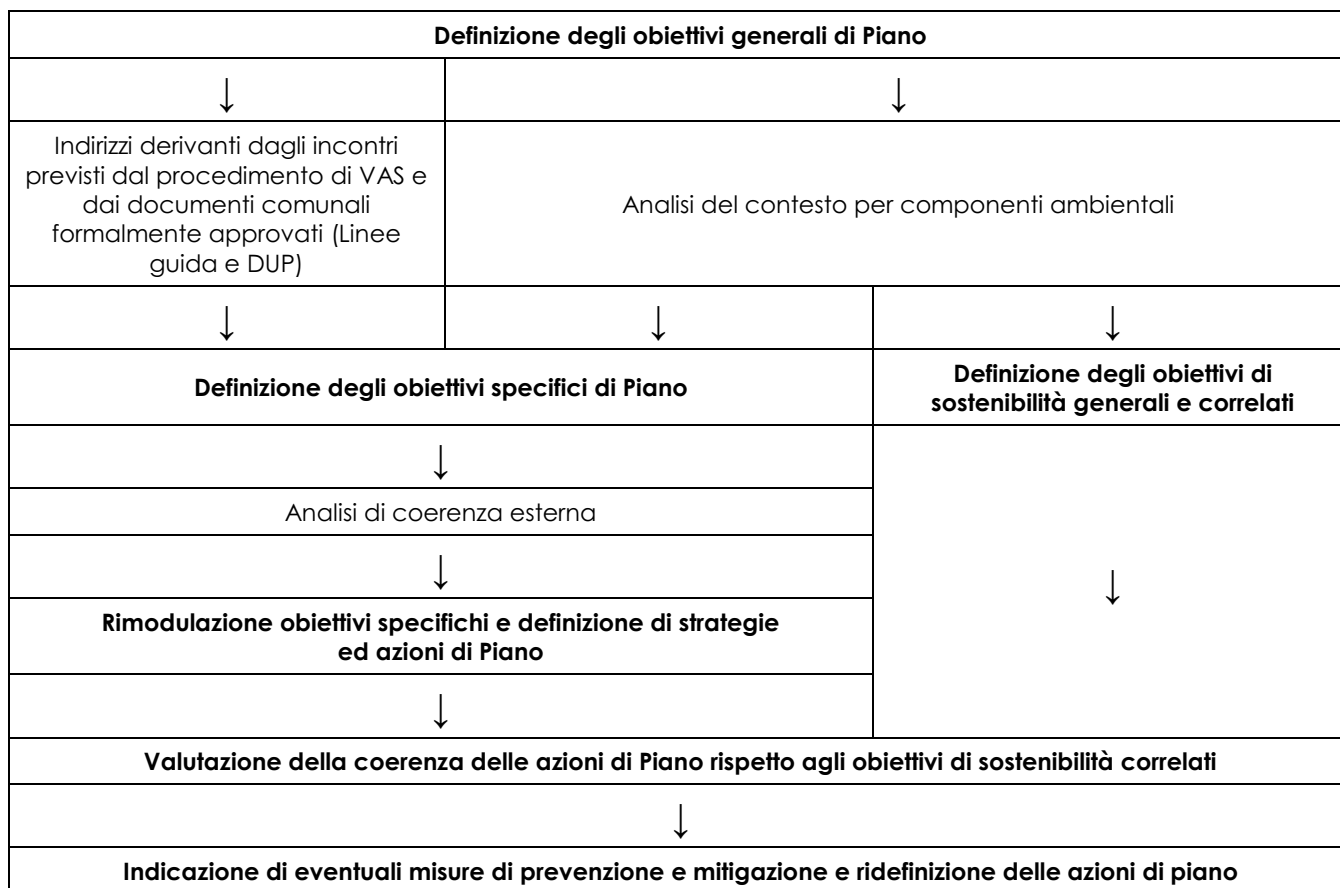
**Definizione degli obiettivi generali di Piano**

↓

↓

Indirizzi derivanti dagli incontri previsti dal procedimento di VAS e dai documenti comunali formalmente approvati (Linee guida e DUP)

Analisi del contesto per componenti ambientali

↓

↓

↓

**Definizione degli obiettivi specifici di Piano**

**Definizione degli obiettivi di sostenibilità generali e correlati**

↓

Analisi di coerenza esterna

↓

**Rimodulazione obiettivi specifici e definizione di strategie ed azioni di Piano**

↓

↓

**Valutazione della coerenza delle azioni di Piano rispetto agli obiettivi di sostenibilità correlati**

↓

**Indicazione di eventuali misure di prevenzione e mitigazione e ridefinizione delle azioni di piano**